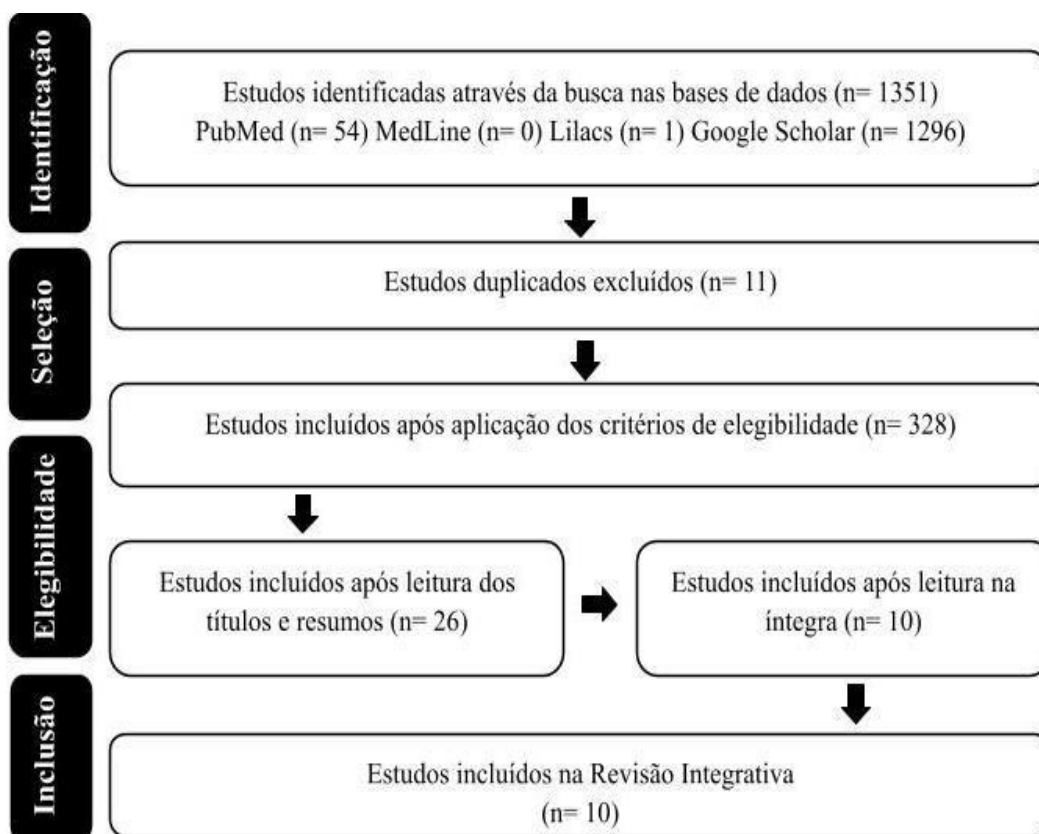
Identificação

Estudos identificadas através da busca nas bases de dados (n= 1351)
PubMed (n= 54) MedLine (n= 0) Lilacs (n= 1) Google Scholar (n= 1296)

Seleção

Estudos duplicados excluídos (n= 11)

Estudos incluídos após aplicação dos critérios de elegibilidade (n= 328)

Elegibilidade

Estudos incluídos após leitura dos títulos e resumos (n= 26)

Estudos incluídos após leitura na íntegra (n= 10)

Inclusão

Estudos incluídos na Revisão Integrativa
(n= 10)